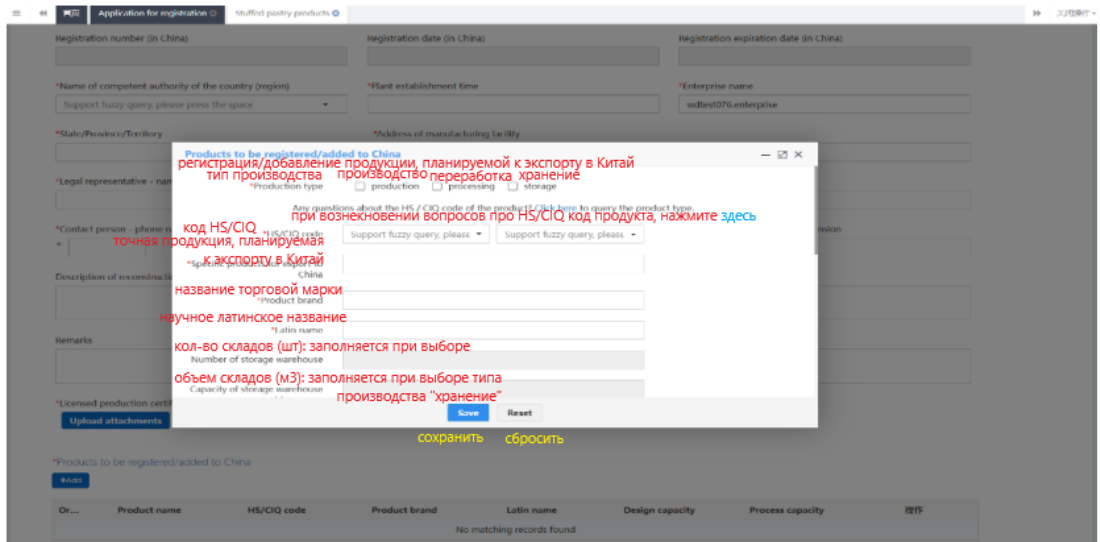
≡ « 首页 Application for registration ⊙ Stuffed pastry products ⊙ » 关闭操作 ▾

Registration number (in China) Registration date (in China) Registration expiration date (in China)

*Name of competent authority of the country (region) *Plant establishment time *Enterprise name

Support fuzzy query, please press the space ▾ wdtest076.enterprise

*State/Province/Territory *Address of manufacturing facility

*Legal representative - nam

*Contact person - phone n

Description of reconstructi

Remarks

*Licensed production certi

Upload attachments

Products to be registered/added to China — ⤢ ✕

регистрация/добавление продукции, планируемой к экспорту в Китай

тип производства производство переработка хранение

*Production type ☐ production ☐ processing ☐ storage

Any questions about the HS / CIQ code of the product? Click here to query the product type.

при возникновении вопросов про HS/CIQ код продукта, нажмите здесь

код HS/CIQ

*HS/CIQ code Support fuzzy query, please ▾ Support fuzzy query, please ▾

точная продукция, планируемая к экспорту в Китай

*Specific products to export to China

название торговой марки

*Product brand

научное латинское название

*Latin name

кол-во складов (шт): заполняется при выборе

Number of storage warehouse

объем складов (м3): заполняется при выборе типа производства "хранение"

Capacity of storage warehouse

Save Reset

сохранить сбросить

*Products to be registered/added to China

+Add

| Or... | Product name | HS/CIQ code | Product brand | Latin name | Design capacity | Process capacity | 操作 |
|---|---|---|---|---|---|---|---|
| No matching records found | | | | | | | |